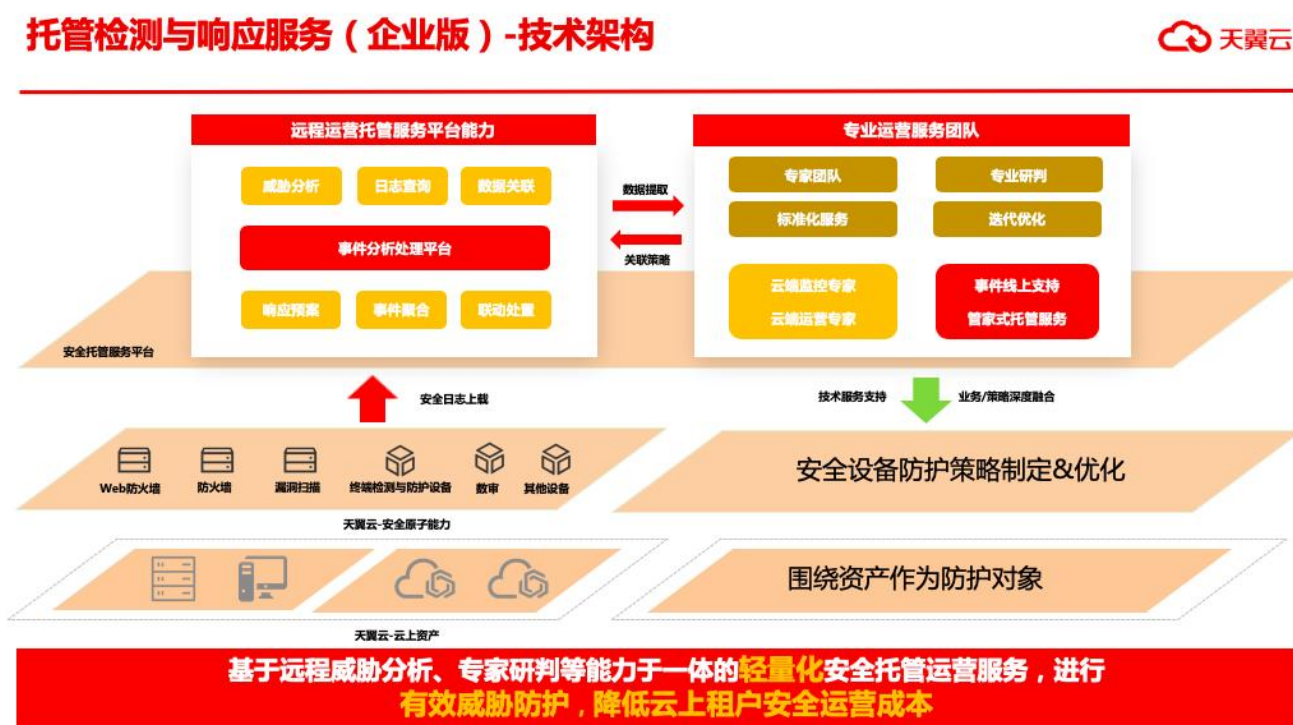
托管检测与响应服务（企业版）-技术架构

天翼云

远程运营托管服务平台能力

威胁分析　日志查询　数据关联

事件分析处理平台

响应预案　事件聚合　联动处置

安全托管服务平台

数据提取

关联策略

专业运营服务团队

专家团队　专业研判

标准化服务　迭代优化

云端监控专家
云端运营专家

事件线上支持
管家式托管服务

安全日志上载

技术服务支持　业务/策略深度融合

Web防火墙　防火墙　漏洞扫描　终端检测与防护设备　数审　其他设备

天翼云-安全原子能力

安全设备防护策略制定&优化

围绕资产作为防护对象

天翼云-云上资产

基于远程威胁分析、专家研判等能力于一体的轻量化安全托管运营服务，进行有效威胁防护，降低云上租户安全运营成本